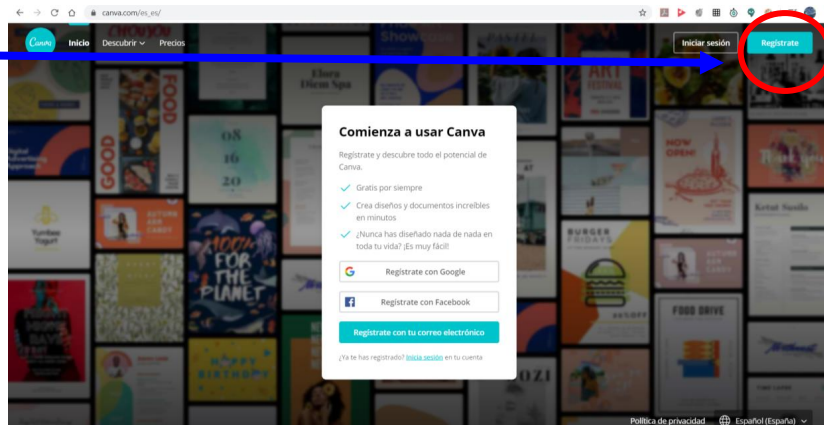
canva.com/es_es/

Canva Inicio Descubrir Precios

Iniciar sesión Registrate

Comienza a usar Canva

Registrate y descubre todo el potencial de Canva.

Gratis por siempre

Crea diseños y documentos increíbles en minutos

¿Nunca has diseñado nada de nada en toda tu vida? ¡Es muy fácil!

Registrate con Google

Registrate con Facebook

Registrate con tu correo electrónico

¿Ya te has registrado? Inicia sesión en tu cuenta

Política de privacidad Español (España)

GOOD FOOD

08 16 20

FOR THE PLANET

ART FESTIVAL

NOW OPEN

BURGER FRIDAYS

FOOD DRIVE

HAPPY BIRTHDAY

Flora Eleven Spa

OZI